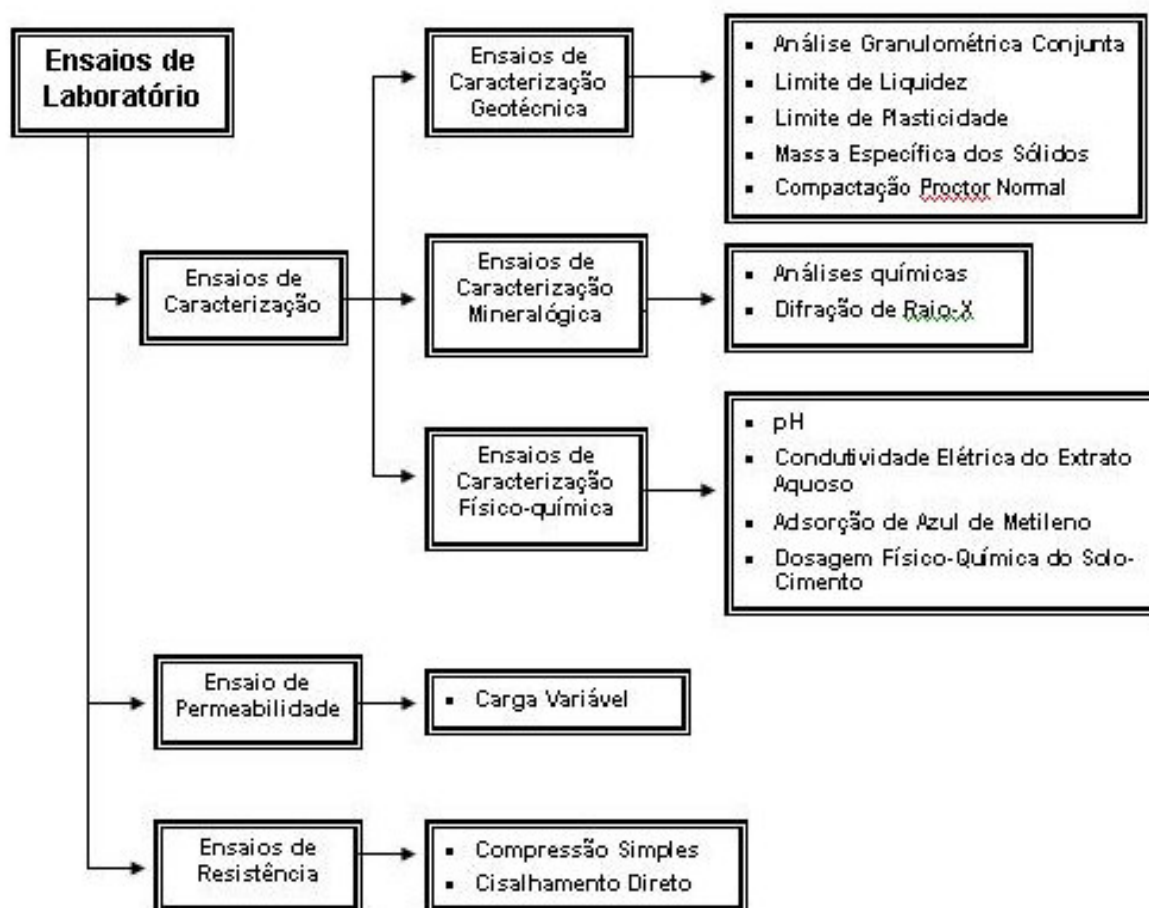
Ensaios de Laboratório

Ensaios de Caracterização

Ensaios de Caracterização Geotécnica

- Análise Granulométrica Conjunta
- Limite de Liquidez
- Limite de Plasticidade
- Massa Específica dos Sólidos
- Compactação Proctor Normal

Ensaios de Caracterização Mineralógica

- Análises químicas
- Difração de Raio-X

Ensaios de Caracterização Físico-química

- pH
- Condutividade Elétrica do Extrato Aquoso
- Adsorção de Azul de Metileno
- Dosagem Físico-Química do Solo-Cimento

Ensaio de Permeabilidade

- Carga Variável

Ensaios de Resistência

- Compressão Simples
- Cisalhamento Direto